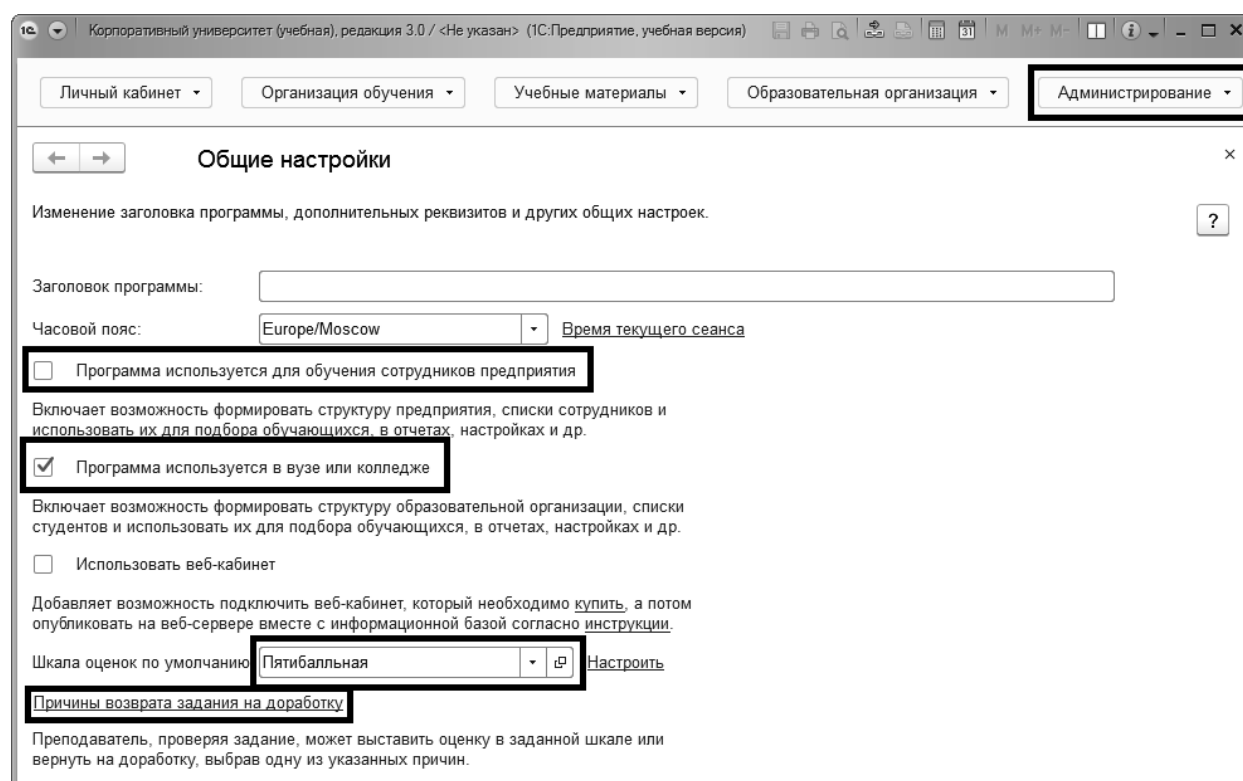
Корпоративный университет (учебная), редакция 3.0 / <Не указан> (1С:Предприятие, учебная версия)

M M+ M-

Личный кабинет ▾ Организация обучения ▾ Учебные материалы ▾ Образовательная организация ▾ Администрирование ▾

Общие настройки

Изменение заголовка программы, дополнительных реквизитов и других общих настроек.

?

Заголовок программы:

Часовой пояс: Europe/Moscow Время текущего сеанса

Программа используется для обучения сотрудников предприятия

Включает возможность формировать структуру предприятия, списки сотрудников и использовать их для подбора обучающихся, в отчетах, настройках и др.

Программа используется в вузе или колледже

Включает возможность формировать структуру образовательной организации, списки студентов и использовать их для подбора обучающихся, в отчетах, настройках и др.

Использовать веб-кабинет

Добавляет возможность подключить веб-кабинет, который необходимо купить, а потом опубликовать на веб-сервере вместе с информационной базой согласно инструкции.

Шкала оценок по умолчанию Пятибалльная Настроить

Причины возврата задания на доработку

Преподаватель, проверяя задание, может выставить оценку в заданной шкале или вернуть на доработку, выбрав одну из указанных причин.